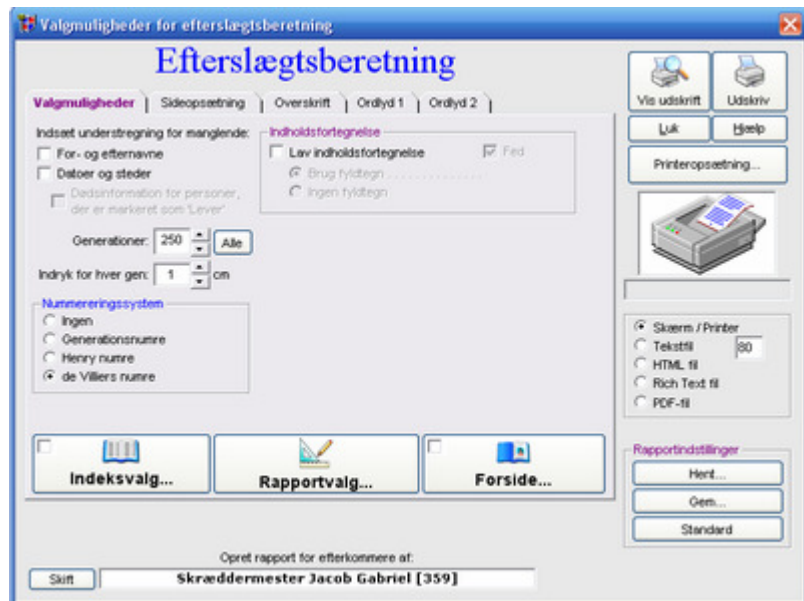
Valgmuligheder for efterslægtsberetning

Efterslægtsberetning

Valgmuligheder | Sideopsætning | Overskrift | Ordlyd 1 | Ordlyd 2

Indsæt understregning for manglende:
For- og efternavne
Datoer og steder
Dødsinformation for personer, der er markeret som 'Lever'

Generationer: 250 Alle

Indryk for hver gen: 1 cm

Nummereringssystem
Ingen
Generationsnumre
Henry numre
de Villiers numre

Indholdsfortegnelse
Lav indholdsfortegnelse
Fed
Brug fyldtegn
Ingen fyldtegn

Vis udskrift
Udskriv
Luk
Hjælp
Printeropsætning...

Skærm / Printer
Tekstfil 80
HTML fil
Rich Text fil
PDF-fil

Rapportindstillinger
Hent...
Gem...
Standard

Indeksvalg...
Rapportvalg...
Forside...

Opret rapport for efterkommere af:
Skift
Skræddermester Jacob Gabriel [359]